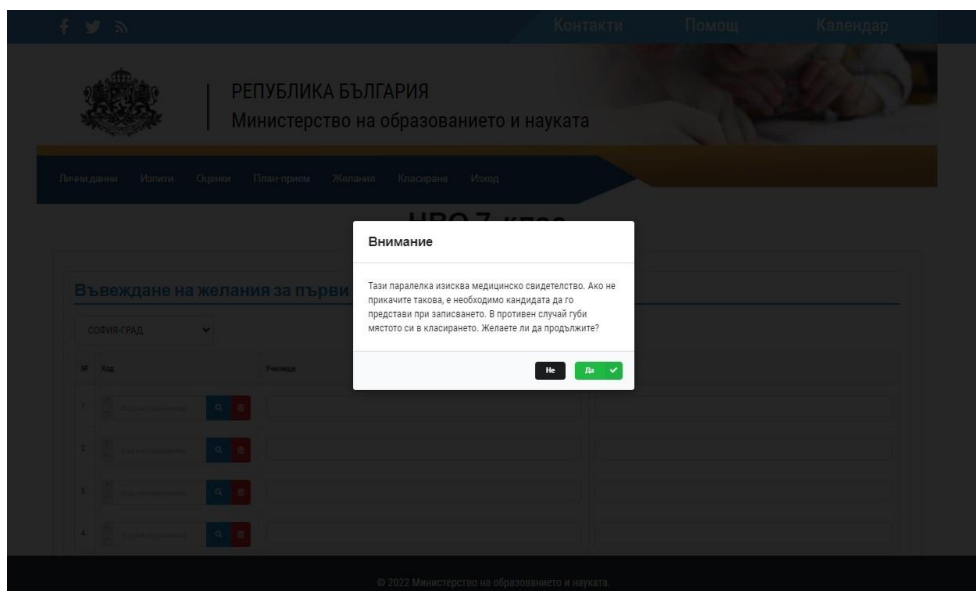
Контакти Помощ Календар

РЕПУБЛИКА БЪЛГАРИЯ
Министерство на образованието и науката

Лични данни Изпити Оценки План-прием Желания Класиране Изход

НВО 7 клас

Въвеждане на желания за първи

СОФИЯ-ГРАД

№ Код Училище

1
2
3
4

Внимание

Тази паралелка изисква медицинско свидетелство. Ако не прикачите такова, е необходимо кандидата да го представи при записването. В противен случай губи мястото си в класирането. Желаете ли да продължите?

Не Да

© 2022 Министерство на образованието и науката.